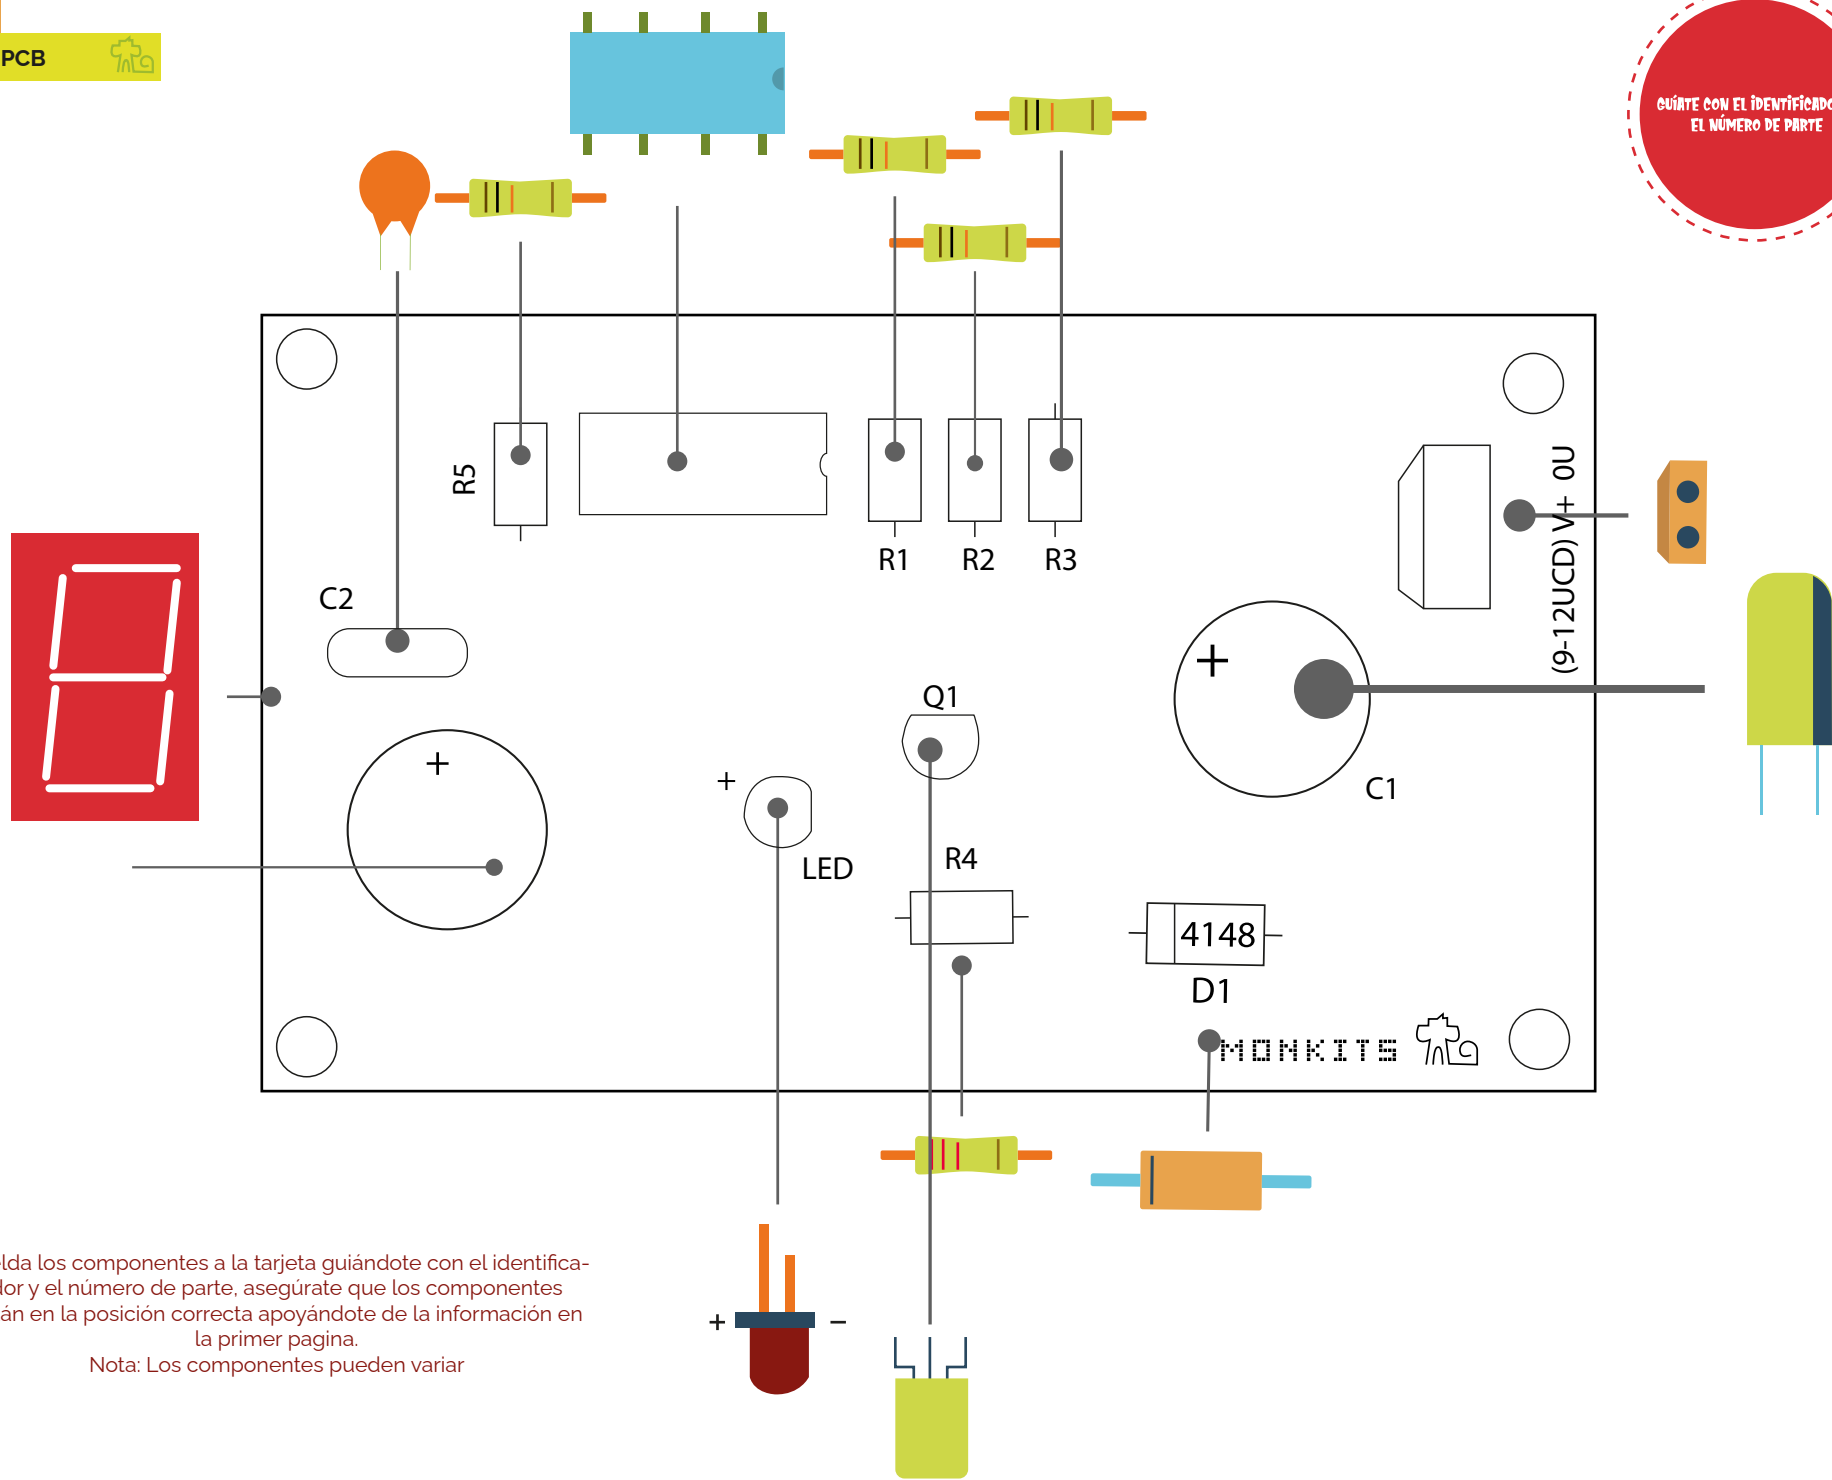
PCB

GUÍATE CON EL IDENTIFICADO
EL NÚMERO DE PARTE

R5

R1 R2 R3

C2

0U +V (DCU21-9)

Q1

+

C1

+

+

LED

R4

4148

D1

MONKITS

+ −

lda los componentes a la tarjeta guiándote con el identificalor y el número de parte, asegúrate que los componentes án en la posición correcta apoyándote de la información en la primer pagina.
Nota: Los componentes pueden variar